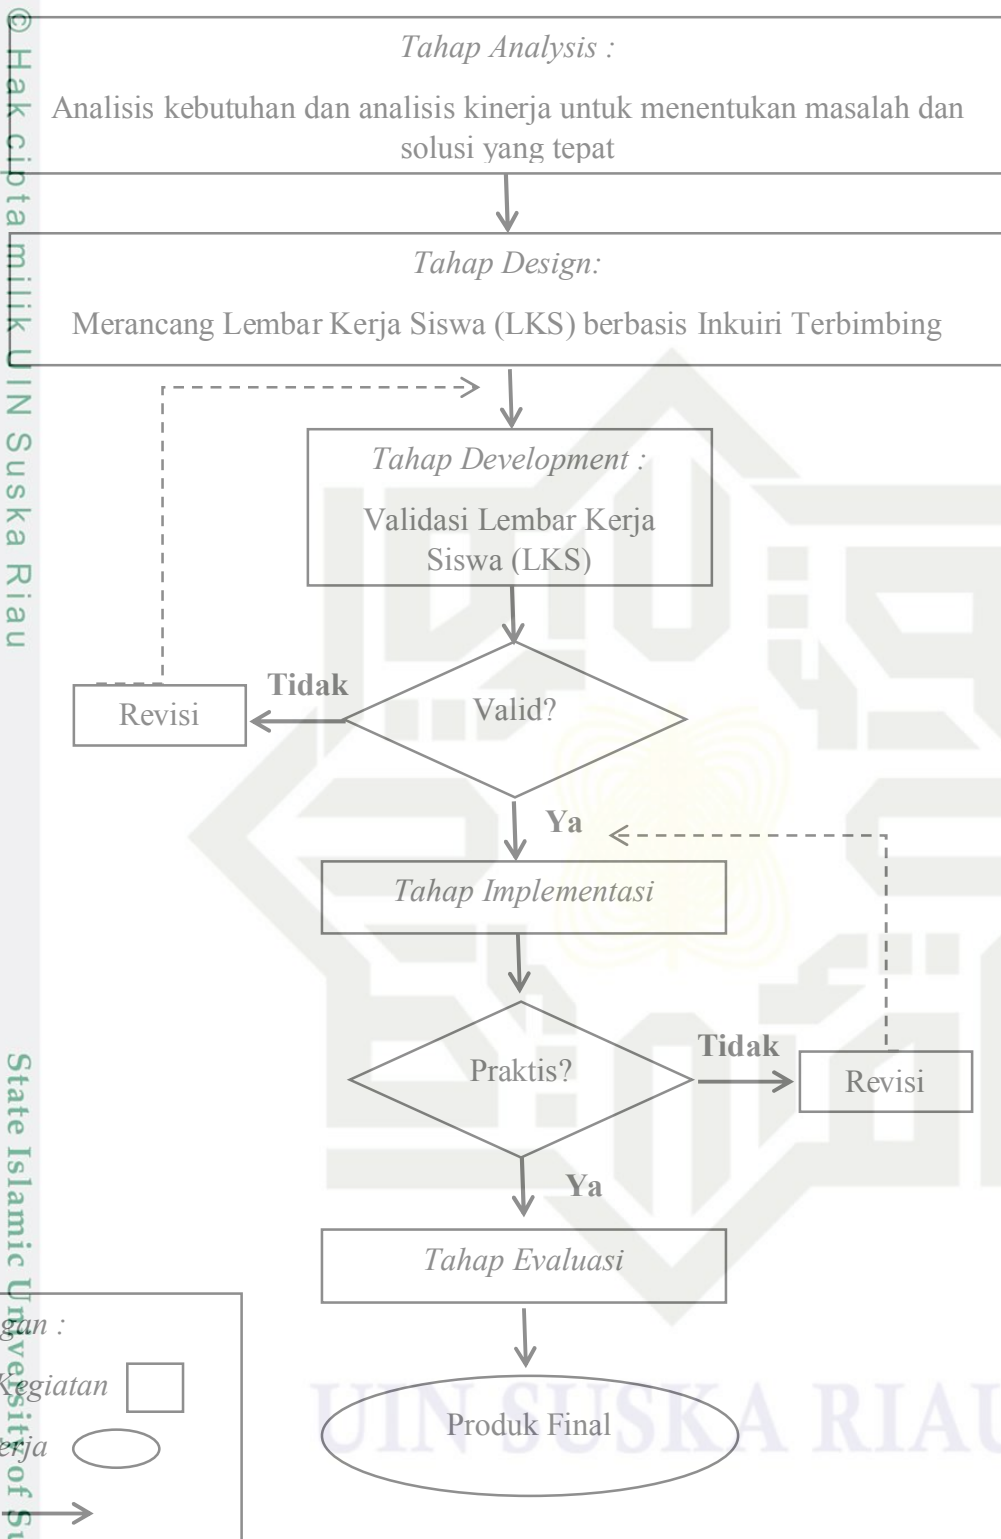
© Hak cipta milik UIN Suska Riau

Tahap Analysis :

Analisis kebutuhan dan analisis kinerja untuk menentukan masalah dan solusi yang tepat

Tahap Design:

Merancang Lembar Kerja Siswa (LKS) berbasis Inkuiri Terbimbing

Tahap Development :

Validasi Lembar Kerja Siswa (LKS)

Valid?

Tidak

Revisi

Ya

Tahap Implementasi

Praktis?

Tidak

Revisi

Ya

Tahap Evaluasi

Produk Final

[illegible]gan :

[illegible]Kegiatan

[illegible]erja

State Islamic University of S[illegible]

UIN SUSKA RIAU